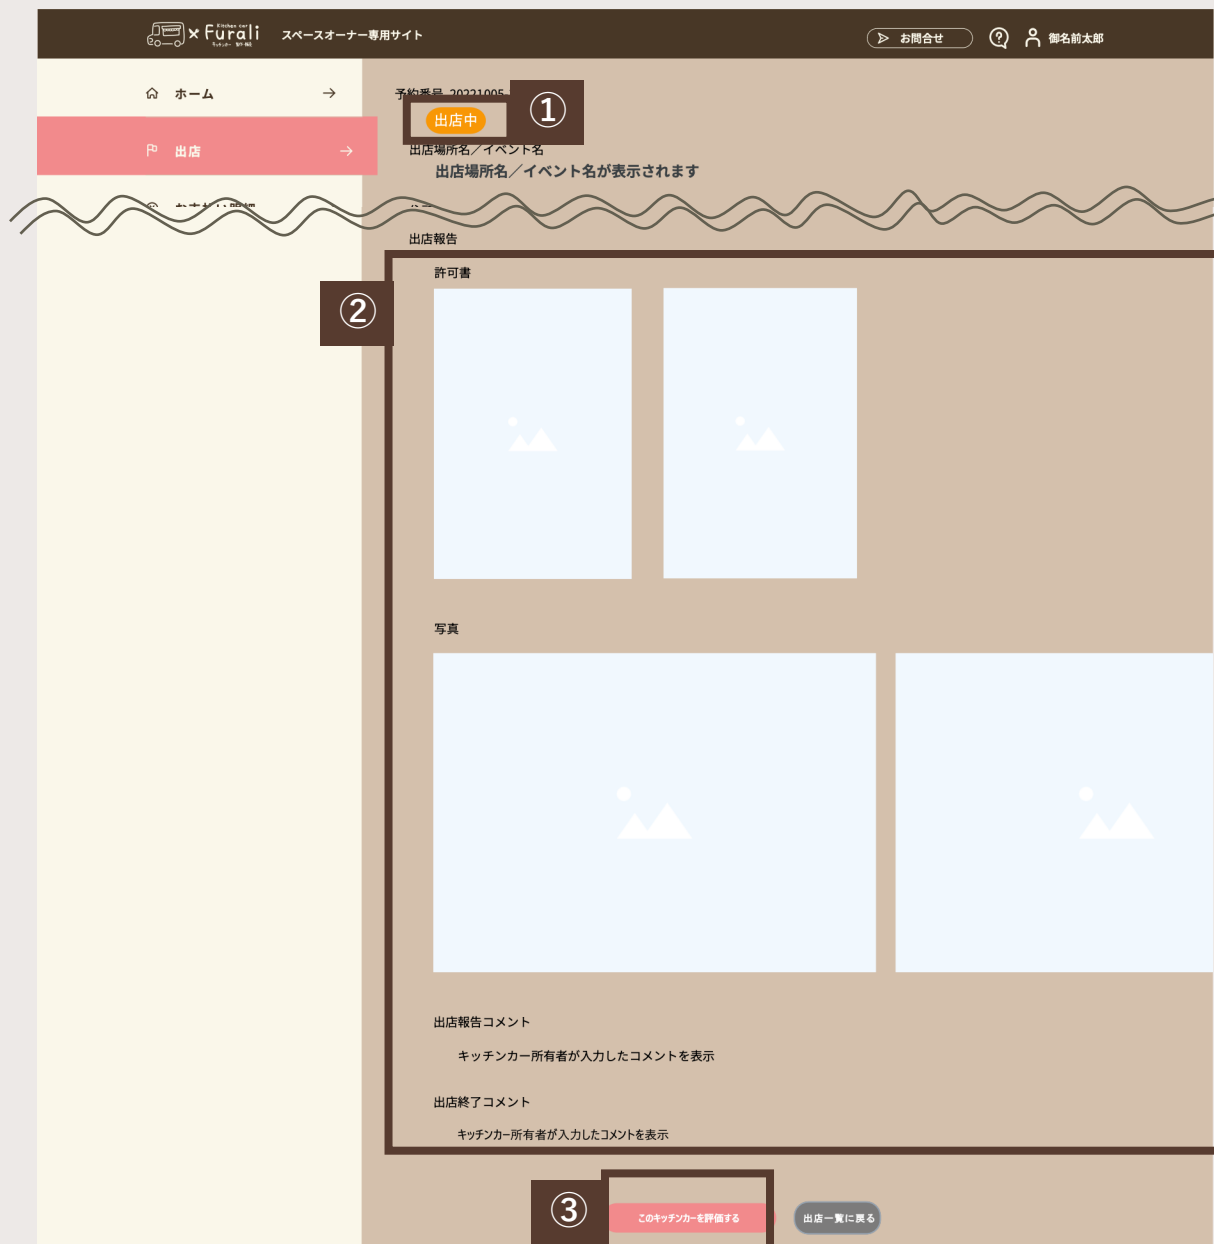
× Furali

スペースオーナー専用サイト

お問合せ

御名前太郎

ホーム

出店

予約番号 20221005

①

出店中

出店場所名／イベント名

出店場所名／イベント名が表示されます

出店報告

許可書

②

写真

出店報告コメント

キッチンカー所有者が入力したコメントを表示

出店終了コメント

キッチンカー所有者が入力したコメントを表示

③

このキッチンカーを評価する

出店一覧に戻る